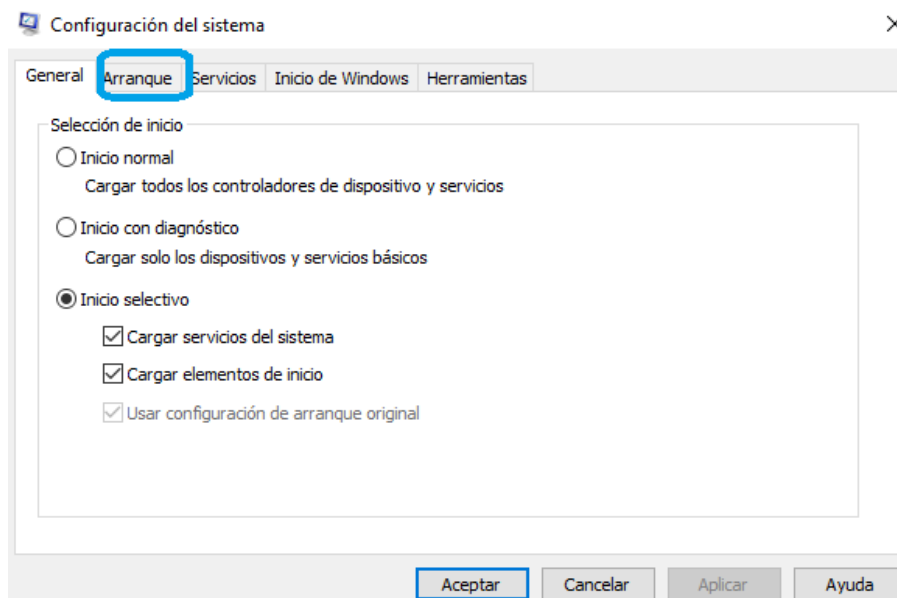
Configuración del sistema

General Arranque Servicios Inicio de Windows Herramientas

Selección de inicio

Inicio normal
Cargar todos los controladores de dispositivo y servicios

Inicio con diagnóstico
Cargar solo los dispositivos y servicios básicos

Inicio selectivo
Cargar servicios del sistema
Cargar elementos de inicio
Usar configuración de arranque original

Aceptar Cancelar Aplicar Ayuda